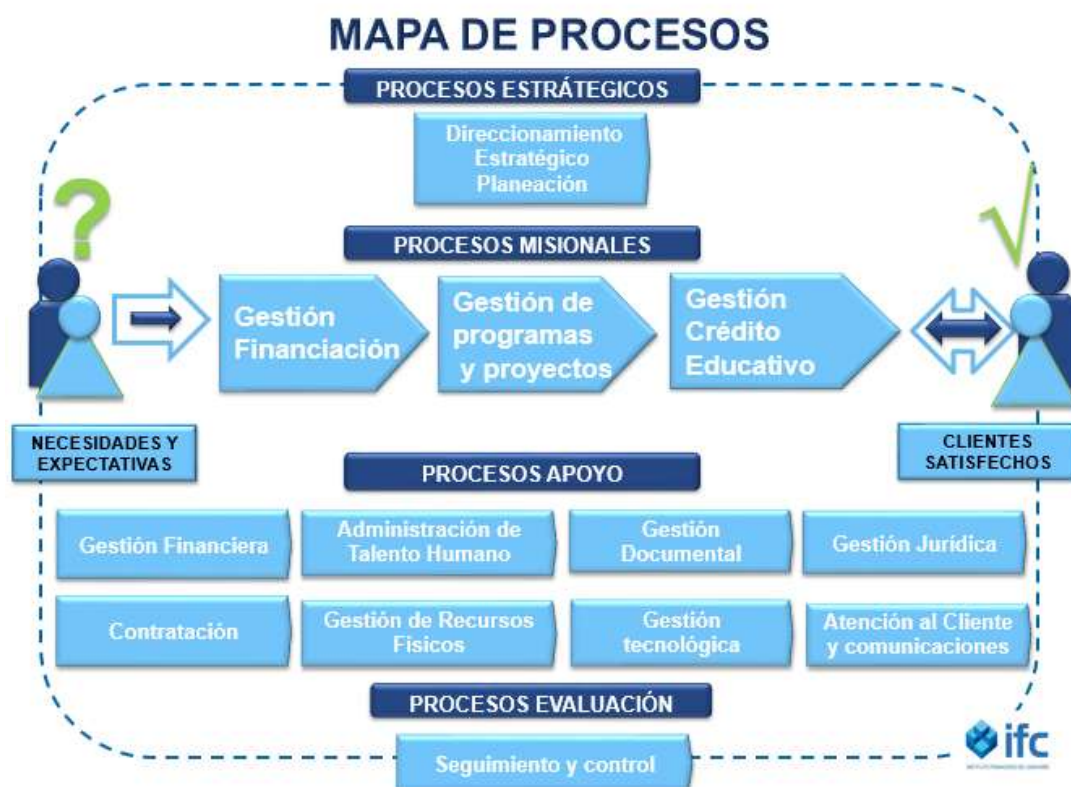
MAPA DE PROCESOS

PROCESOS ESTRÁTEGICOS

Direccionamiento Estratégico Planeación

?

PROCESOS MISIONALES

√

Gestión Financiación

Gestión de programas y proyectos

Gestión Crédito Educativo

NECESIDADES Y EXPECTATIVAS

CLIENTES SATISFECHOS

PROCESOS APOYO

Gestión Financiera

Administración de Talento Humano

Gestión Documental

Gestión Jurídica

Contratación

Gestión de Recursos Físicos

Gestión tecnológica

Atención al Cliente y comunicaciones

PROCESOS EVALUACIÓN

Seguimiento y control

ifc

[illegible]